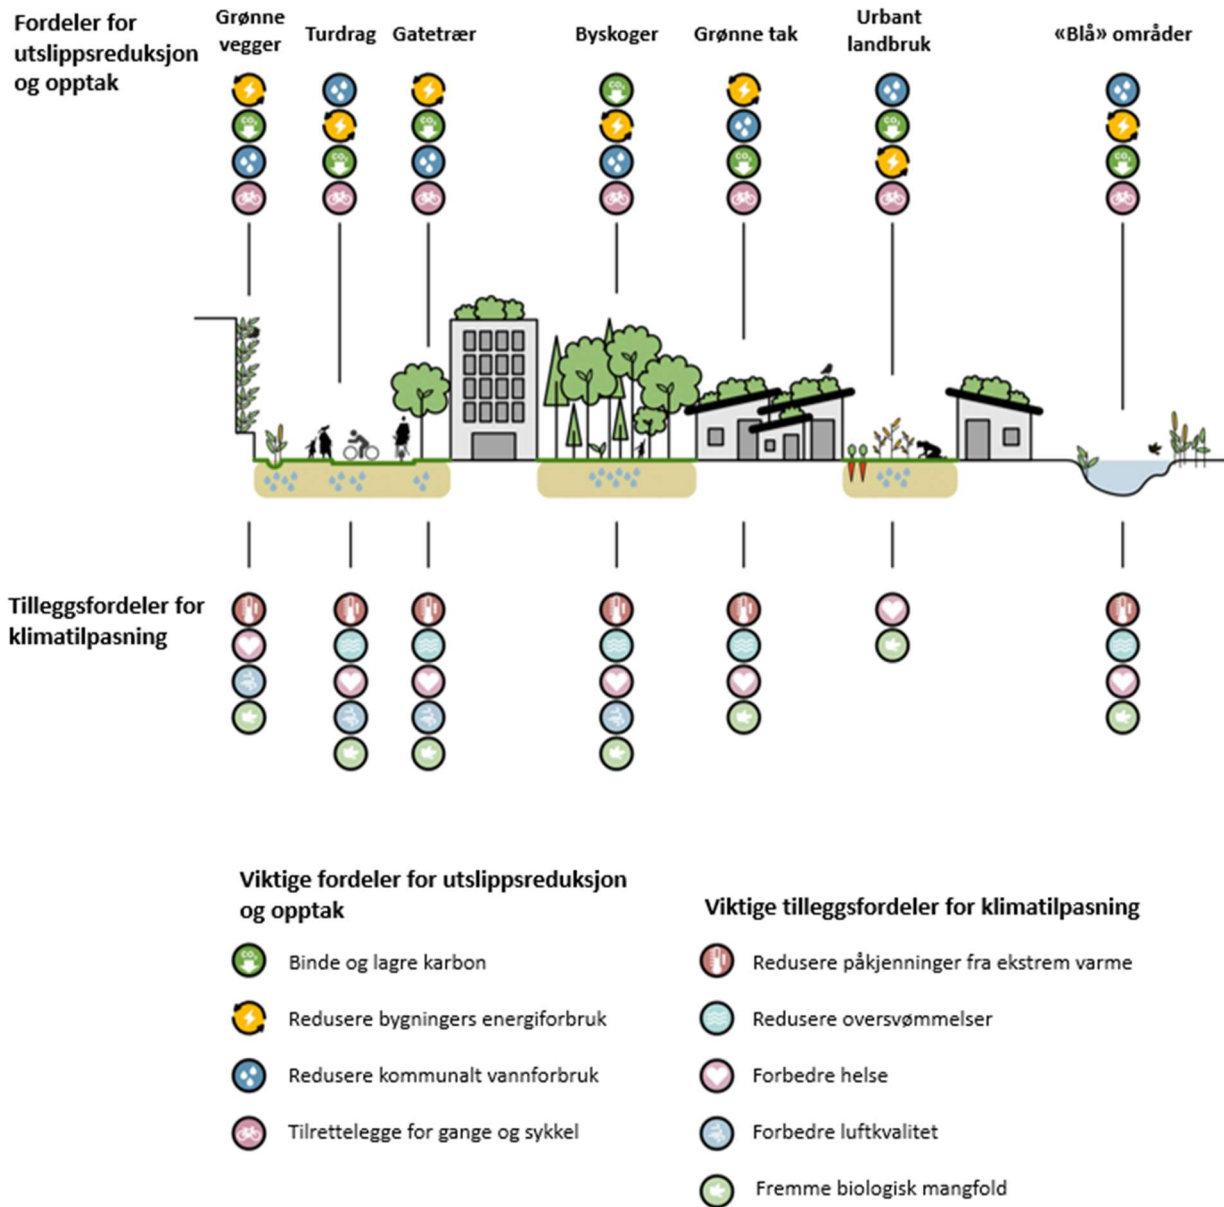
Fordeler for utslippsreduksjon og opptak

Grønne vegger

Turdrag

Gatetrær

Byskoger

Grønne tak

Urbant landbruk

«Blå» områder

Tilleggsfordeler for klimatilpasning

Viktige fordeler for utslippsreduksjon og opptak

Binde og lagre karbon

Redusere bygningers energiforbruk

Redusere kommunalt vannforbruk

Tilrettelegge for gange og sykkel

Viktige tilleggsfordeler for klimatilpasning

Redusere påkjenninger fra ekstrem varme

Redusere oversvømmelser

Forbedre helse

Forbedre luftkvalitet

Fremme biologisk mangfold